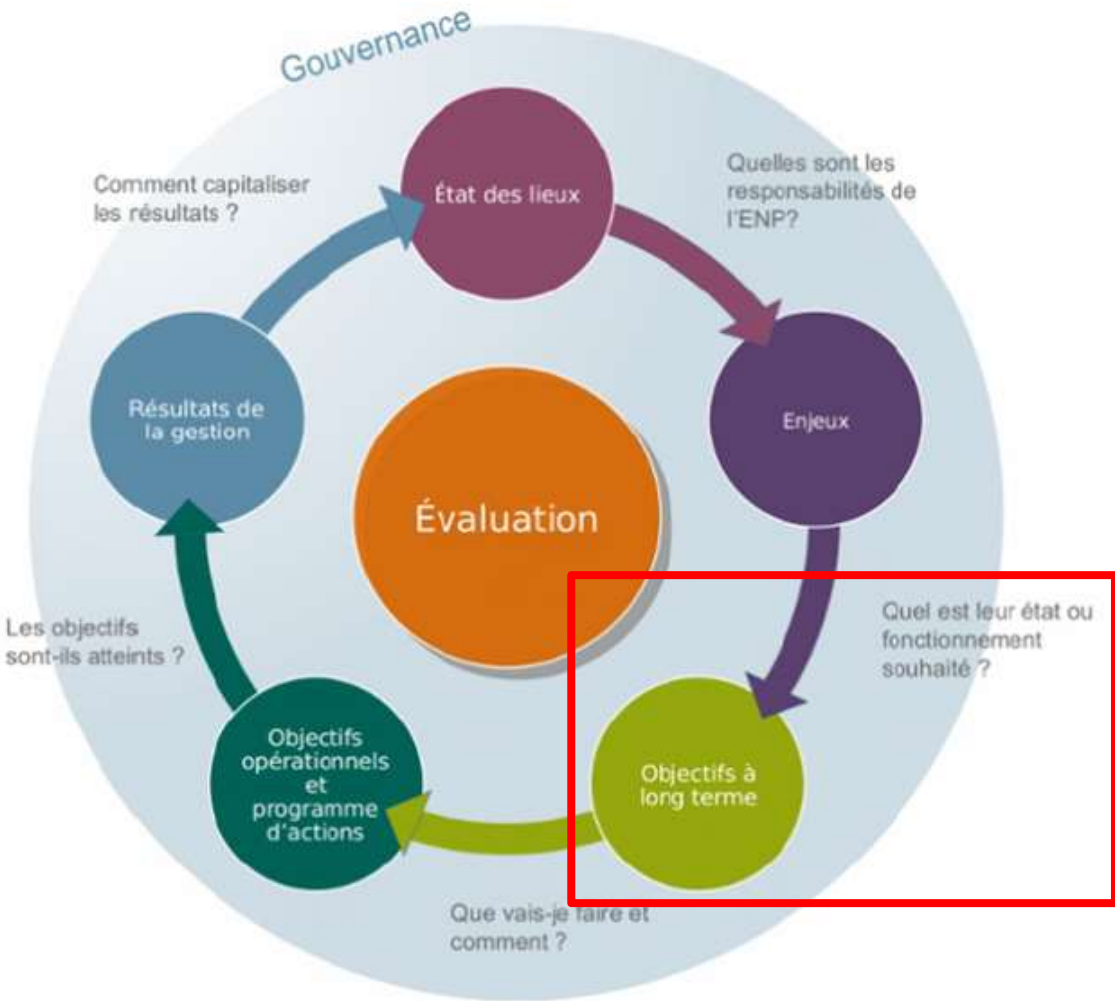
Gouvernance

Comment capitaliser les résultats ?

État des lieux

Quelles sont les responsabilités de l'ENP?

Résultats de la gestion

Enjeux

Évaluation

Quel est leur état ou fonctionnement souhaité ?

Les objectifs sont-ils atteints ?

Objectifs opérationnels et programme d'actions

Objectifs à long terme

Que vais-je faire et comment ?